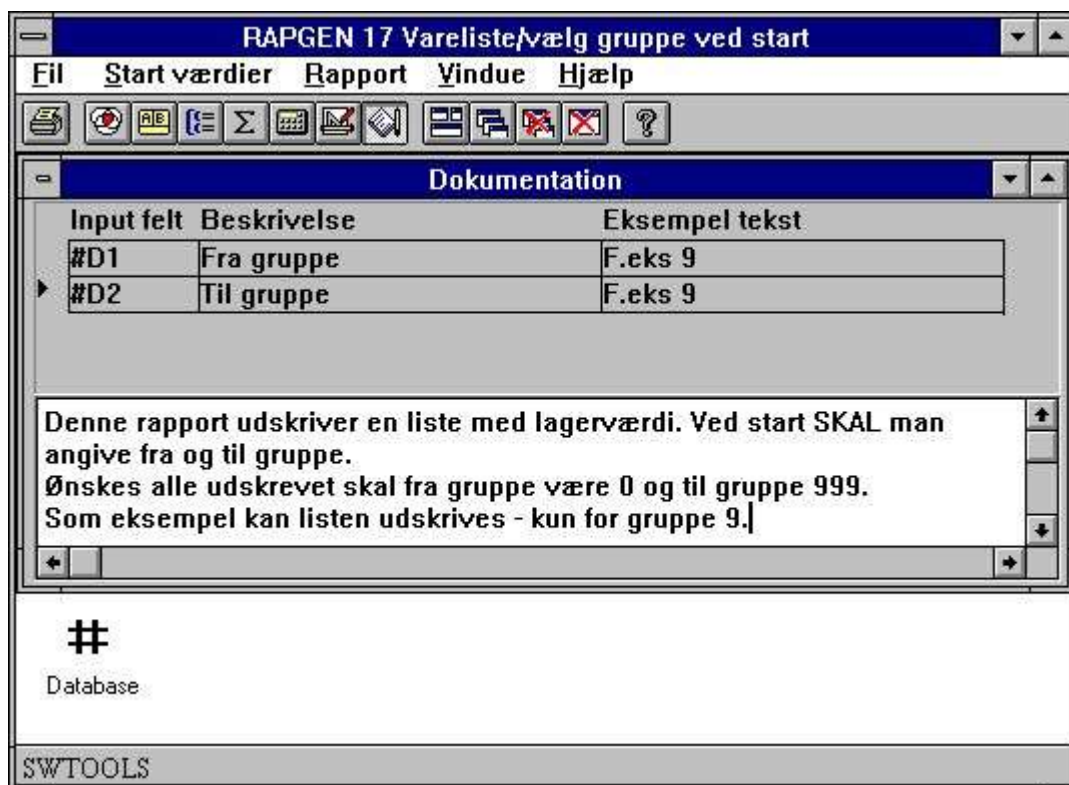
RAPGEN 17 Vareliste/vælg gruppe ved start

Fil Start værdier Rapport Vindue Hjælp

Dokumentation

| Input felt | Beskrivelse | Eksempel tekst |
|---|---|---|
| #D1 | Fra gruppe | F.eks 9 |
| #D2 | Til gruppe | F.eks 9 |

Denne rapport udskriver en liste med lagerværdi. Ved start SKAL man angive fra og til gruppe.
Ønskes alle udskrevet skal fra gruppe være 0 og til gruppe 999.
Som eksempel kan listen udskrives - kun for gruppe 9.

#
Database

SWTOOLS